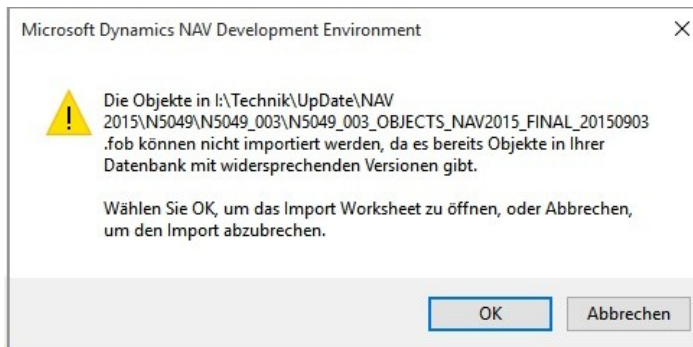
Microsoft Dynamics NAV Development Environment

×

Die Objekte in I:\Technik\UpDate\NAV 2015\N5049\N5049_003\N5049_003_OBJECTS_NAV2015_FINAL_20150903 .fob können nicht importiert werden, da es bereits Objekte in Ihrer Datenbank mit widersprechenden Versionen gibt.

Wählen Sie OK, um das Import Worksheet zu öffnen, oder Abbrechen, um den Import abzubrechen.

OK

Abbrechen